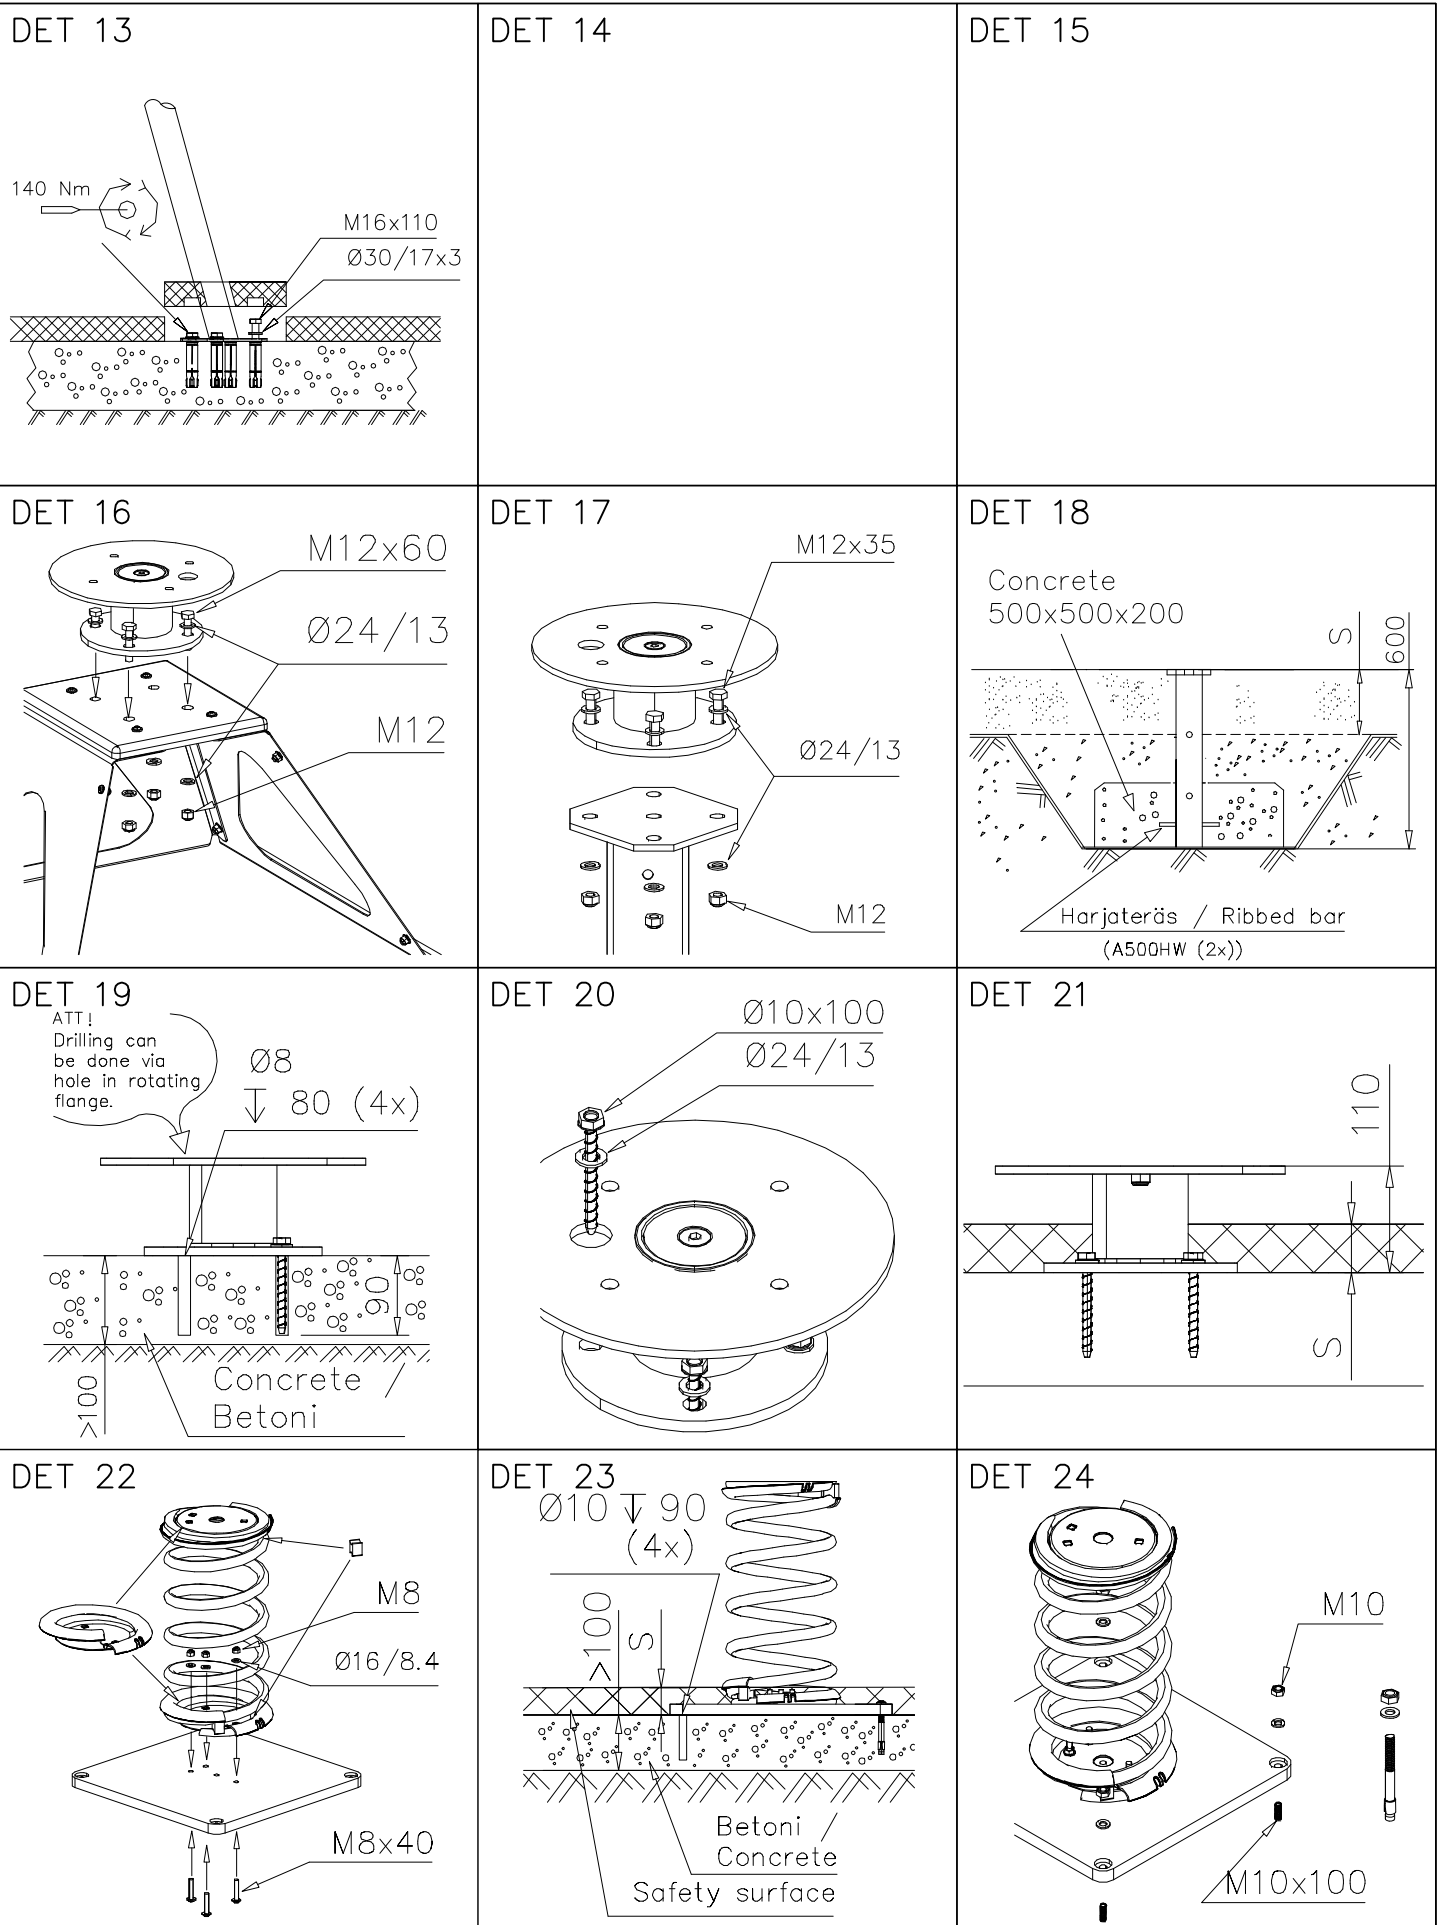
DET 13

140 Nm

M16x110

Ø30/17x3

DET 14

DET 15

DET 16

M12x60

Ø24/13

M12

DET 17

M12x35

Ø24/13

M12

DET 18

Concrete
500x500x200

S

600

Harjateräs / Ribbed bar
(A500HW (2x))

DET 19

ATT!
Drilling can be done via hole in rotating flange.

Ø8
$\downarrow$ 80 (4x)

90

>100

Concrete /
Betoni

DET 20

Ø10x100
Ø24/13

DET 21

110

S

DET 22

M8

Ø16/8.4

M8x40

DET 23

Ø10 $\downarrow$ 90
(4x)

>100

S

Betoni /
Concrete

Safety surface

DET 24

M10

M10x100